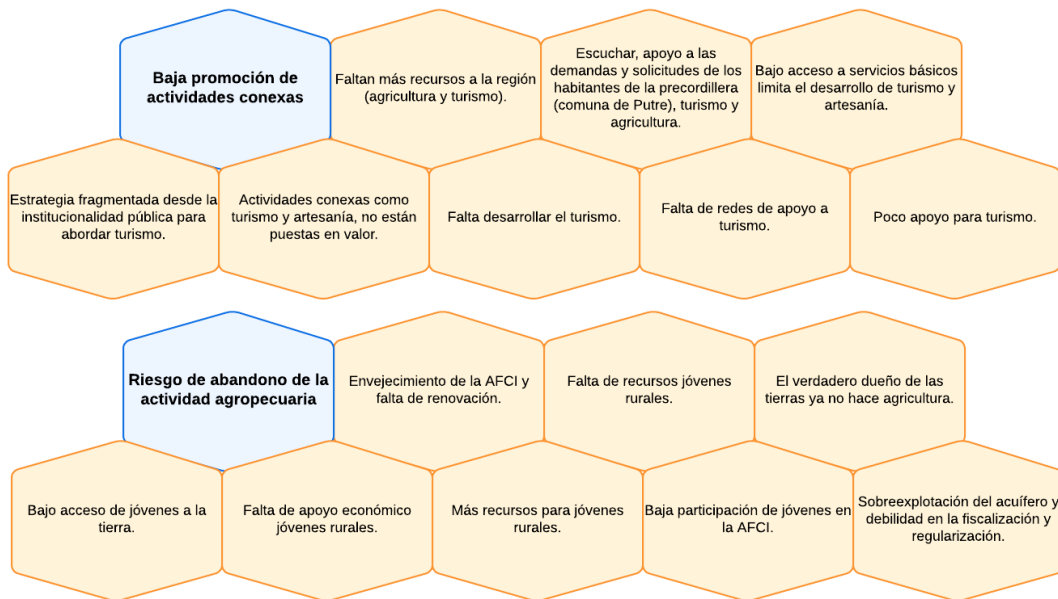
Baja promoción de actividades conexas

Faltan más recursos a la región (agricultura y turismo).

Escuchar, apoyo a las demandas y solicitudes de los habitantes de la precordillera (comuna de Putre), turismo y agricultura.

Bajo acceso a servicios básicos limita el desarrollo de turismo y artesanía.

Estrategia fragmentada desde la institucionalidad pública para abordar turismo.

Actividades conexas como turismo y artesanía, no están puestas en valor.

Falta desarrollar el turismo.

Falta de redes de apoyo a turismo.

Poco apoyo para turismo.

Riesgo de abandono de la actividad agropecuaria

Envejecimiento de la AFCI y falta de renovación.

Falta de recursos jóvenes rurales.

El verdadero dueño de las tierras ya no hace agricultura.

Bajo acceso de jóvenes a la tierra.

Falta de apoyo económico jóvenes rurales.

Más recursos para jóvenes rurales.

Baja participación de jóvenes en la AFCI.

Sobreexplotación del acuífero y debilidad en la fiscalización y regularización.